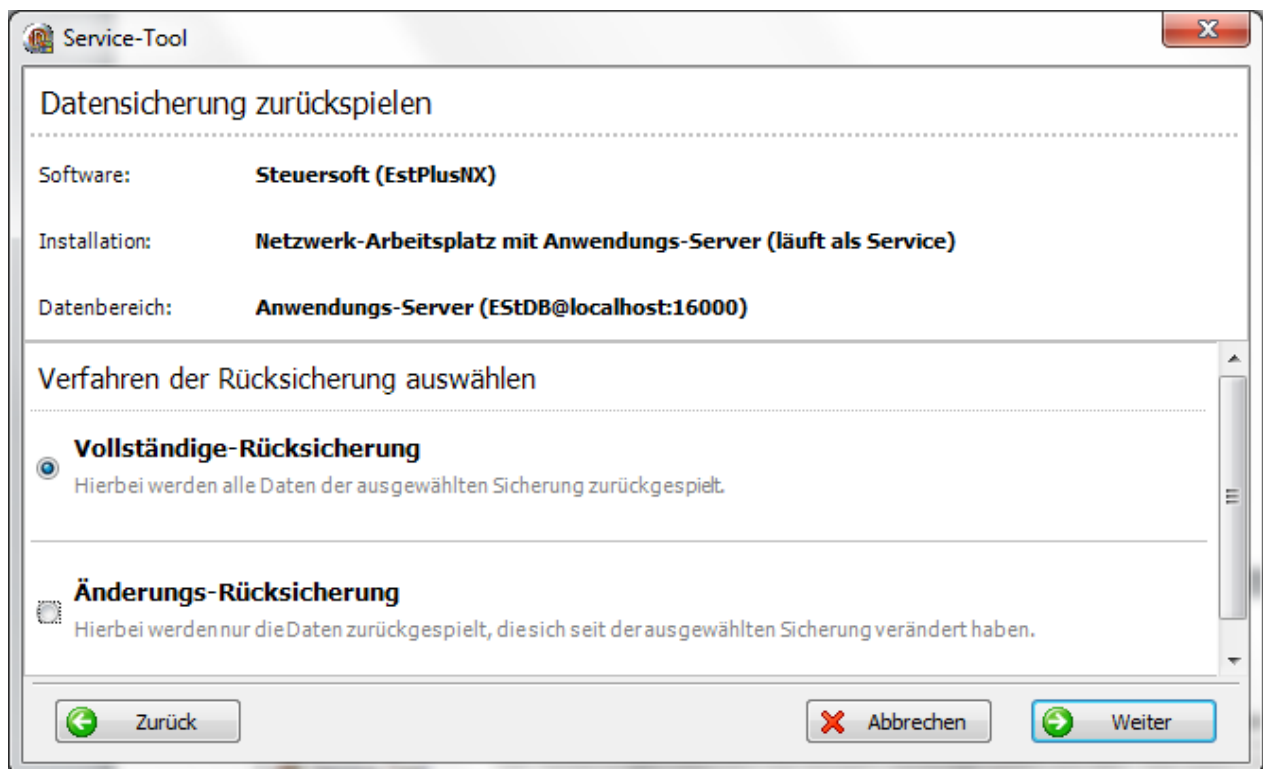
Service-Tool

Datensicherung zurückspielen

Software: Steuersoft (EstPlusNX)

Installation: Netzwerk-Arbeitsplatz mit Anwendungs-Server (läuft als Service)

Datenbereich: Anwendungs-Server (EStDB@localhost:16000)

Verfahren der Rücksicherung auswählen

Vollständige-Rücksicherung
Hierbei werden alle Daten der ausgewählten Sicherung zurückgespielt.

Änderungs-Rücksicherung
Hierbei werden nur die Daten zurückgespielt, die sich seit der ausgewählten Sicherung verändert haben.

Zurück

Abbrechen

Weiter